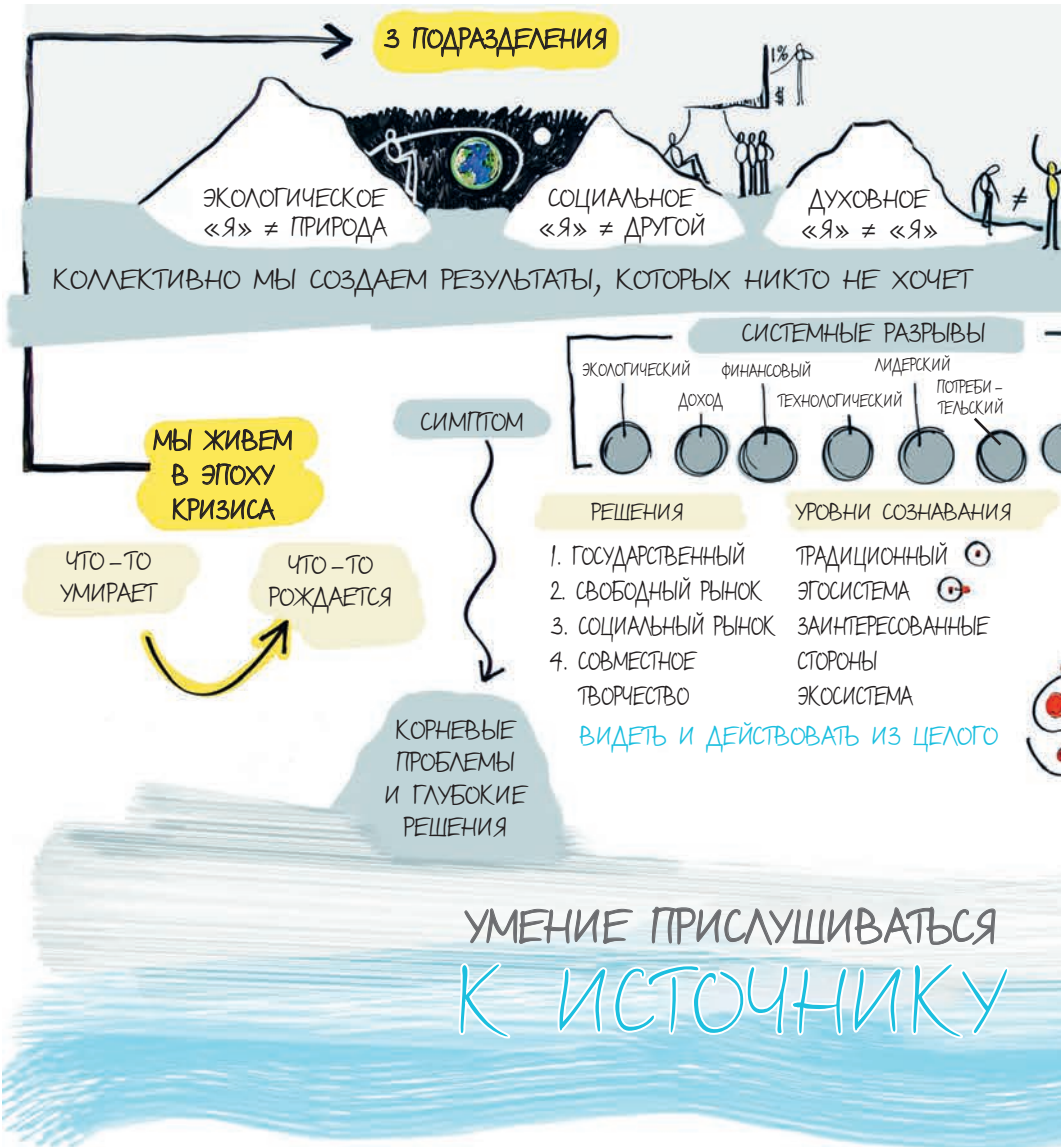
3 ПОДРАЗДЕЛЕНИЯ

1%

$

ЭКОЛОГИЧЕСКОЕ «Я» ≠ ПРИРОДА

СОЦИАЛЬНОЕ «Я» ≠ ДРУГОЙ

ДУХОВНОЕ «Я» ≠ «Я»

≠

КОЛЛЕКТИВНО МЫ СОЗДАЕМ РЕЗУЛЬТАТЫ, КОТОРЫХ НИКТО НЕ ХОЧЕТ

СИСТЕМНЫЕ РАЗРЫВЫ

ЭКОЛОГИЧЕСКИЙ

ДОХОД

ФИНАНСОВЫЙ

ТЕХНОЛОГИЧЕСКИЙ

ЛИДЕРСКИЙ

ПОТРЕБИТЕЛЬСКИЙ

СИМПТОМ

МЫ ЖИВЕМ В ЭПОХУ КРИЗИСА

ЧТО-ТО УМИРАЕТ

ЧТО-ТО РОЖДАЕТСЯ

РЕШЕНИЯ

1. ГОСУДАРСТВЕННЫЙ
2. СВОБОДНЫЙ РЫНОК
3. СОЦИАЛЬНЫЙ РЫНОК
4. СОВМЕСТНОЕ ТВОРЧЕСТВО

УРОВНИ СОЗНАВАНИЯ

ТРАДИЦИОННЫЙ
ЭГОСИСТЕМА
ЗАИНТЕРЕСОВАННЫЕ СТОРОНЫ
ЭКОСИСТЕМА

ВИДЕТЬ И ДЕЙСТВОВАТЬ ИЗ ЦЕЛОГО

КОРНЕВЫЕ ПРОБЛЕМЫ И ГЛУБОКИЕ РЕШЕНИЯ

УМЕНИЕ ПРИСЛУШИВАТЬСЯ
К ИСТОЧНИКУ